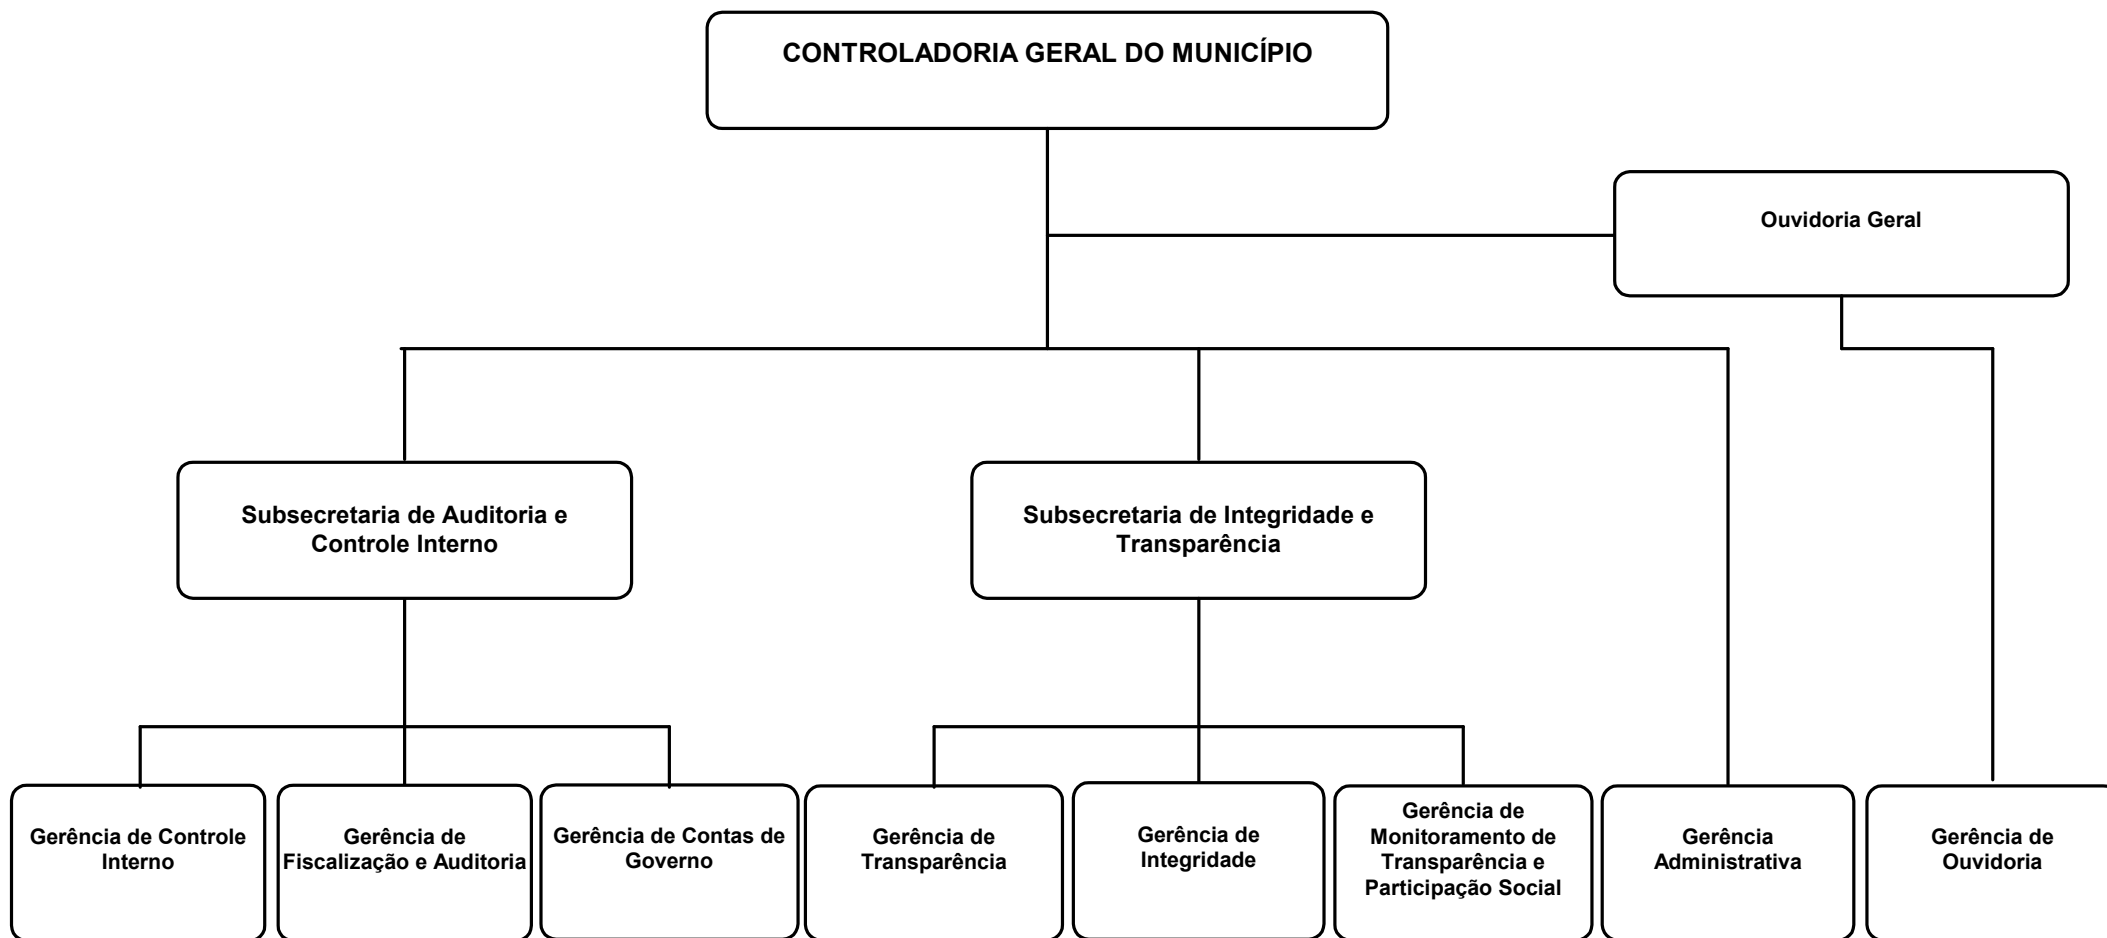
CONTROLADORIA GERAL DO MUNICÍPIO

Ouvidoria Geral

Subsecretaria de Auditoria e Controle Interno

Subsecretaria de Integridade e Transparência

Gerência de Controle Interno

Gerência de Fiscalização e Auditoria

Gerência de Contas de Governo

Gerência de Transparência

Gerência de Integridade

Gerência de Monitoramento de Transparência e Participação Social

Gerência Administrativa

Gerência de Ouvidoria